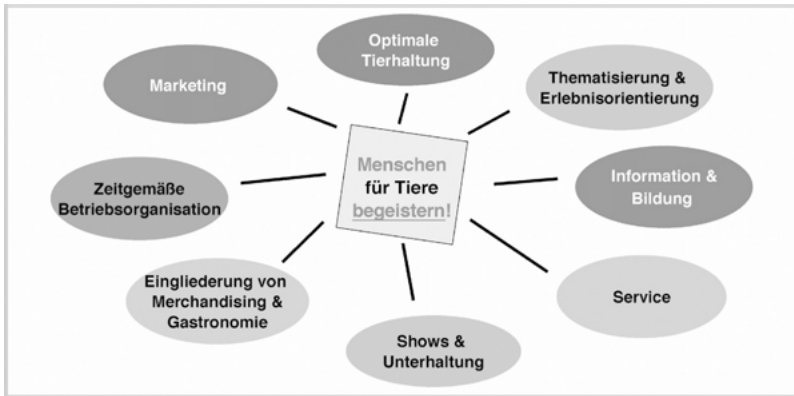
Menschen
für Tiere
begeistern!

Optimale Tierhaltung

Thematisierung & Erlebnisorientierung

Information & Bildung

Service

Shows & Unterhaltung

Eingliederung von Merchandising & Gastronomie

Zeitgemäße Betriebsorganisation

Marketing